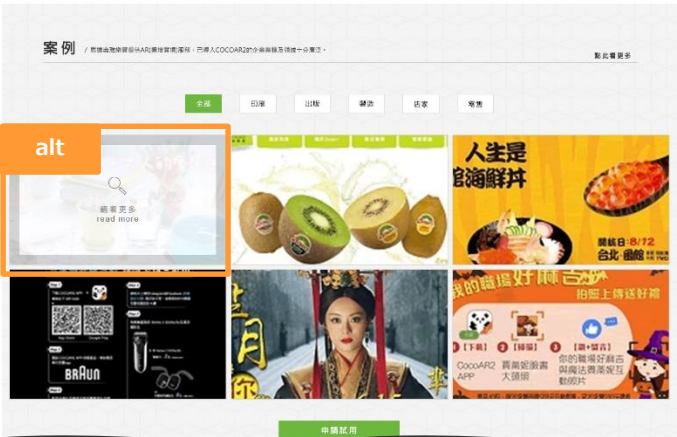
案例 / 您想要體驗扩增实境AR讓推廣更有趣嗎，已導入COCOAR2的企業與服務領域十分廣泛。

點此看更多

全部

印刷

出版

廣告

店家

零售

alt

繼續更多
read more

人生是
館海鮮丼

開機日 8/12
台北 · 國館

BRAUN

我的職場好麻吉

CocoAR2
APP

你的職場好麻吉

申請試用